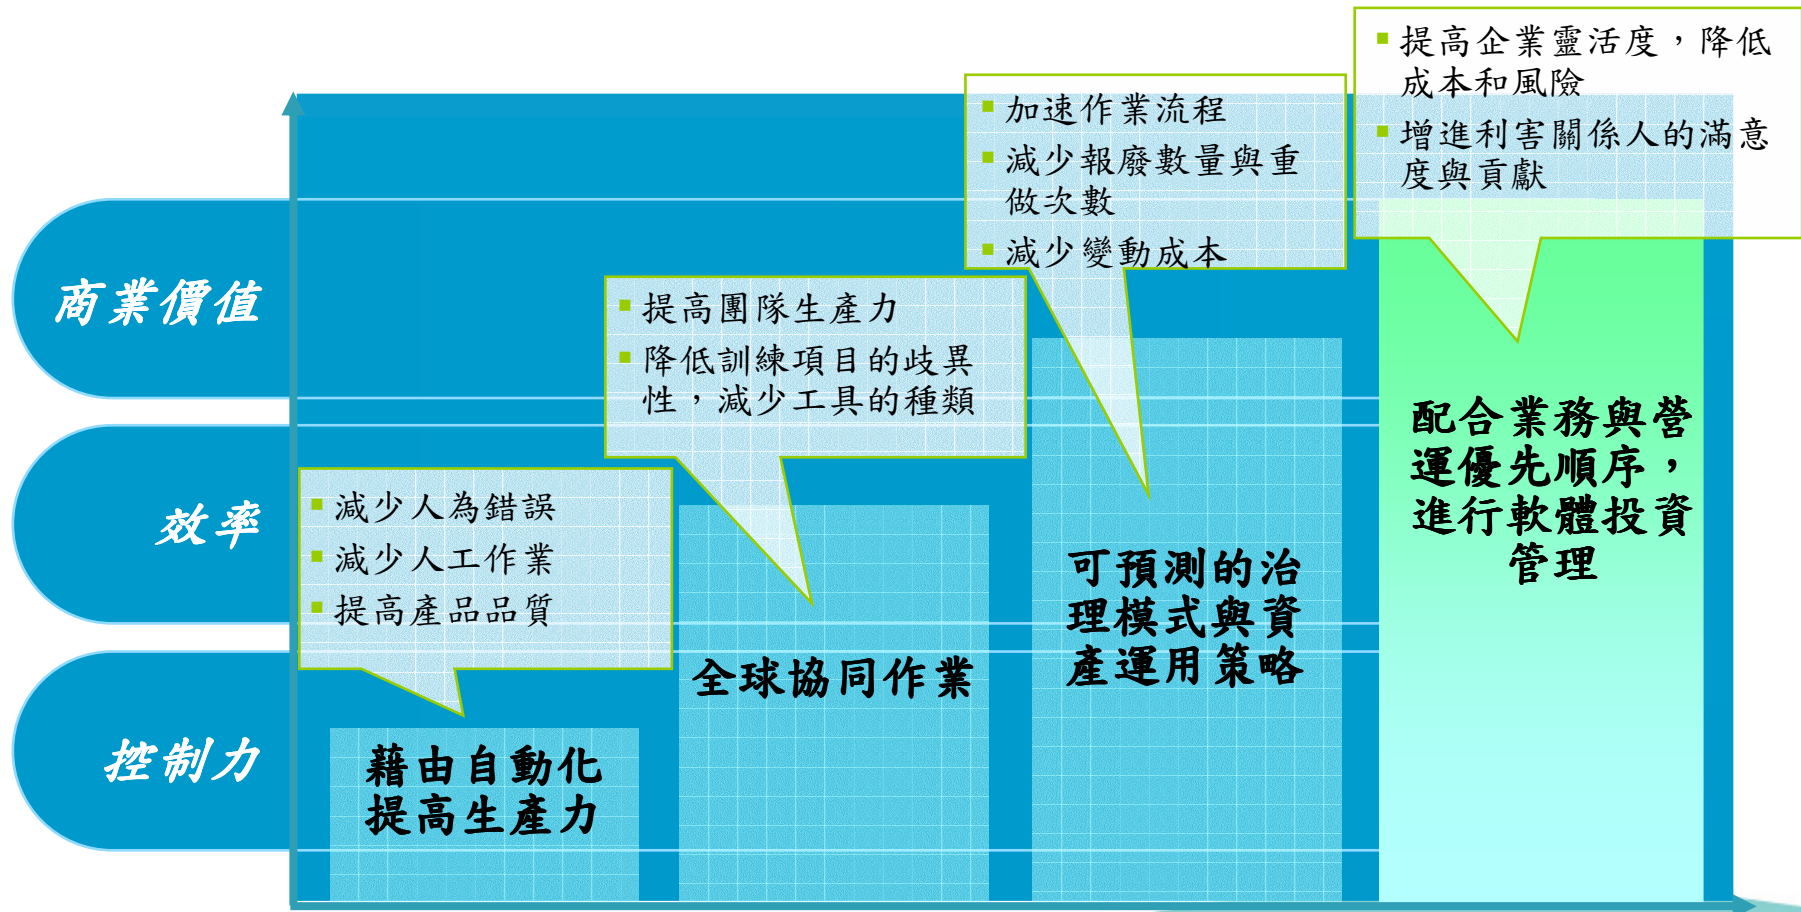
商業價值

效率

控制力

▪ 減少人為錯誤
▪ 減少人工作業
▪ 提高產品品質

藉由自動化提高生產力

▪ 提高團隊生產力
▪ 降低訓練項目的歧異性，減少工具的種類

全球協同作業

▪ 加速作業流程
▪ 減少報廢數量與重做次數
▪ 減少變動成本

可預測的治理模式與資產運用策略

▪ 提高企業靈活度，降低成本和風險
▪ 增進利害關係人的滿意度與貢獻

配合業務與營運優先順序，進行軟體投資管理